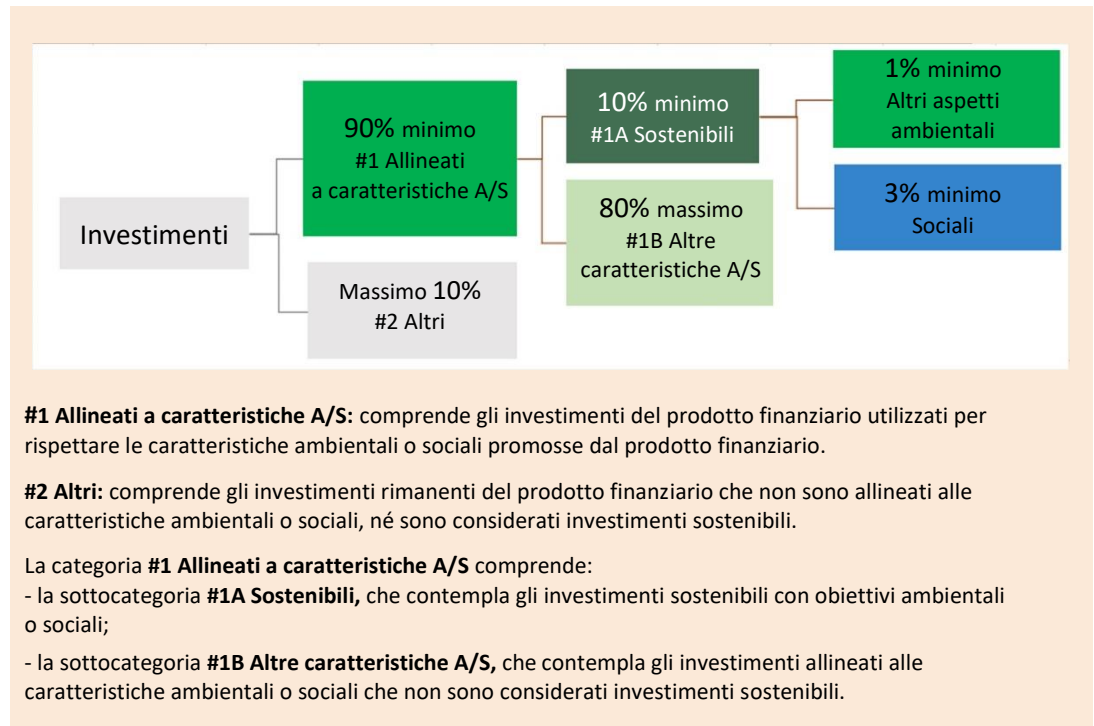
Investimenti

90% minimo
#1 Allineati a caratteristiche A/S

Massimo 10%
#2 Altri

10% minimo
#1A Sostenibili

80% massimo
#1B Altre caratteristiche A/S

1% minimo
Altri aspetti ambientali

3% minimo
Sociali

**#1 Allineati a caratteristiche A/S:** comprende gli investimenti del prodotto finanziario utilizzati per rispettare le caratteristiche ambientali o sociali promosse dal prodotto finanziario.

**#2 Altri:** comprende gli investimenti rimanenti del prodotto finanziario che non sono allineati alle caratteristiche ambientali o sociali, né sono considerati investimenti sostenibili.

La categoria **#1 Allineati a caratteristiche A/S** comprende:
- la sottocategoria **#1A Sostenibili,** che contempla gli investimenti sostenibili con obiettivi ambientali o sociali;

- la sottocategoria **#1B Altre caratteristiche A/S,** che contempla gli investimenti allineati alle caratteristiche ambientali o sociali che non sono considerati investimenti sostenibili.